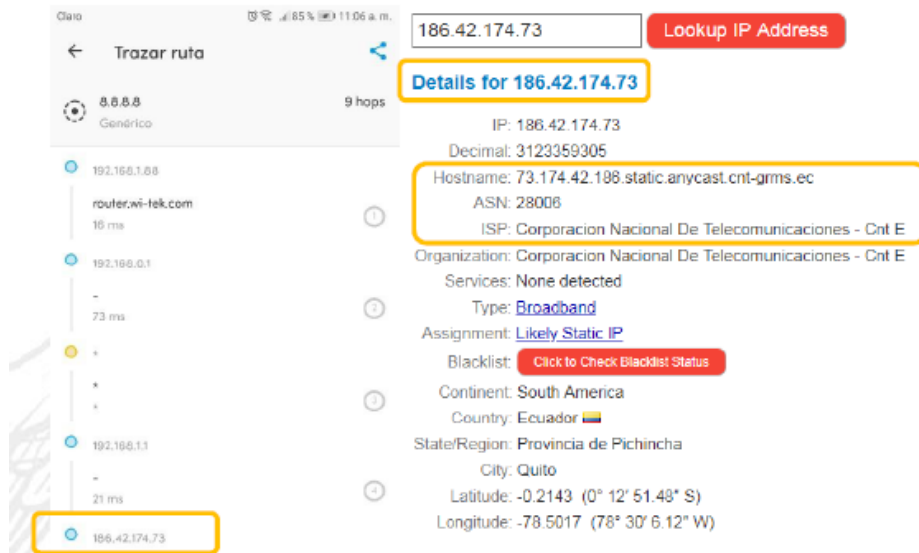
Claro 85 % 11:06 a. m.

Trazar ruta

8.8.8.8
Genérico
9 hops

192.168.1.88
router.wi-tek.com
16 ms
1

192.168.0.1
-
73 ms
2

*
*
*
3

192.168.1.1
-
21 ms
4

186.42.174.73

186.42.174.73
Lookup IP Address

Details for 186.42.174.73

IP: 186.42.174.73
Decimal: 3123359305
Hostname: 73.174.42.186.static.anycast.cnt-grms.ec
ASN: 28006
ISP: Corporacion Nacional De Telecomunicaciones - Cnt E
Organization: Corporacion Nacional De Telecomunicaciones - Cnt E
Services: None detected
Type: Broadband
Assignment: Likely Static IP
Blacklist: Click to Check Blacklist Status
Continent: South America
Country: Ecuador
State/Region: Provincia de Pichincha
City: Quito
Latitude: -0.2143 (0° 12' 51.48" S)
Longitude: -78.5017 (78° 30' 6.12" W)